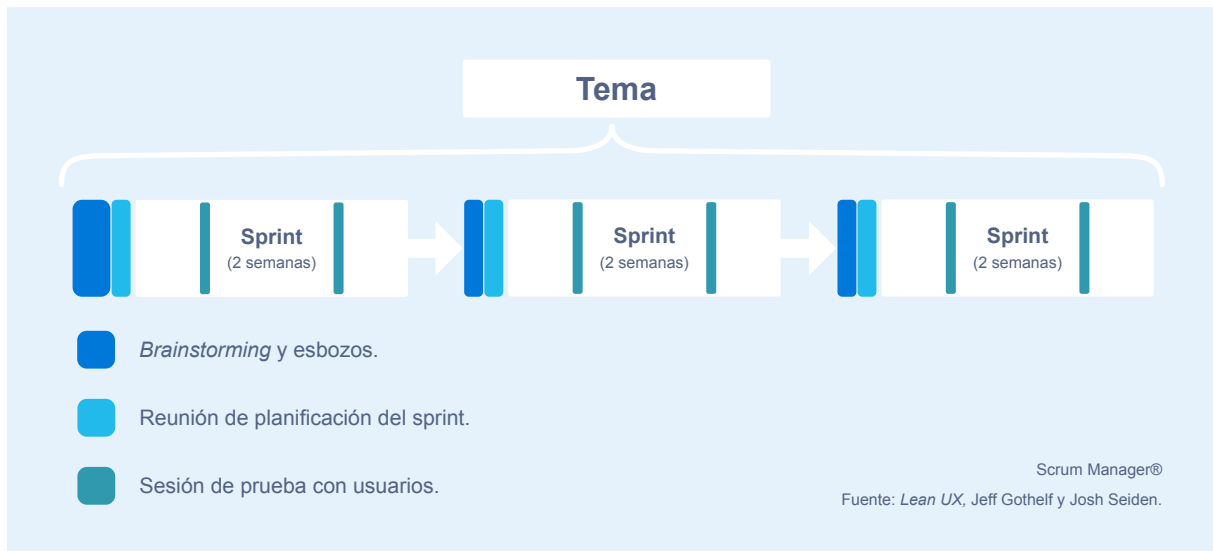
Tema

Sprint
(2 semanas)

Sprint
(2 semanas)

Sprint
(2 semanas)

Brainstorming y esbozos.

Reunión de planificación del sprint.

Sesión de prueba con usuarios.

Scrum Manager®

Fuente: Lean UX, Jeff Gothelf y Josh Seiden.